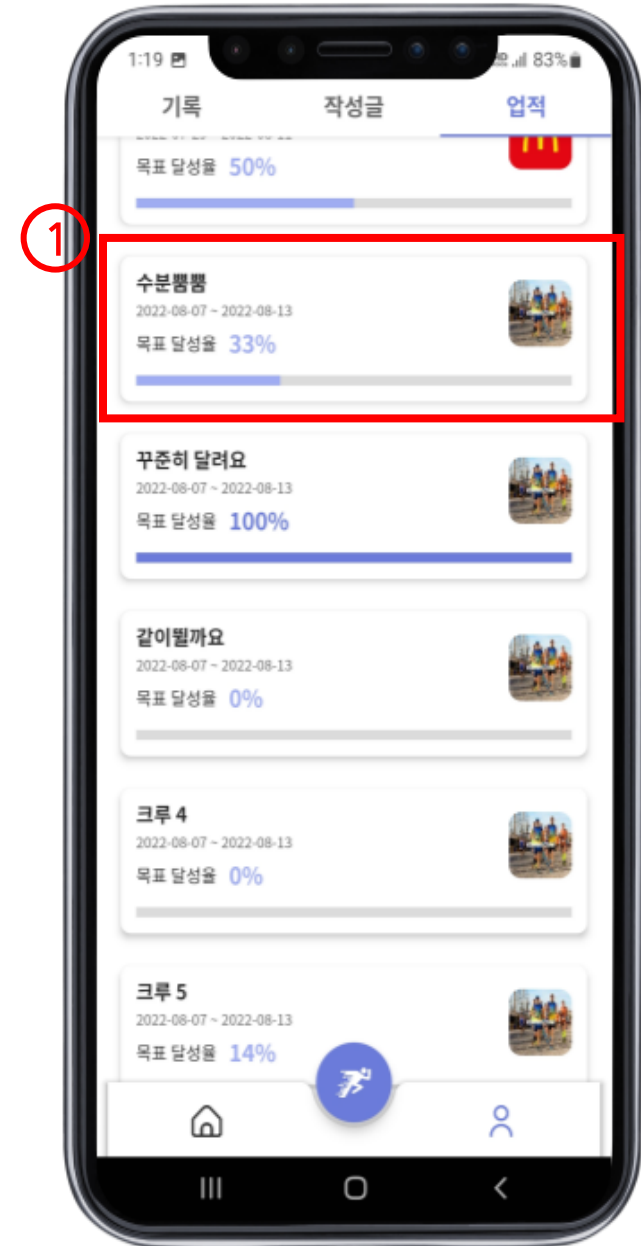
1:19

83%

기록

작성글

업적

목표 달성율 50%

1

수분뿜뿜

2022-08-07 ~ 2022-08-13

목표 달성율 33%

꾸준히 달려요

2022-08-07 ~ 2022-08-13

목표 달성율 100%

같이뛸까요

2022-08-07 ~ 2022-08-13

목표 달성율 0%

크루 4

2022-08-07 ~ 2022-08-13

목표 달성율 0%

크루 5

2022-08-07 ~ 2022-08-13

목표 달성율 14%